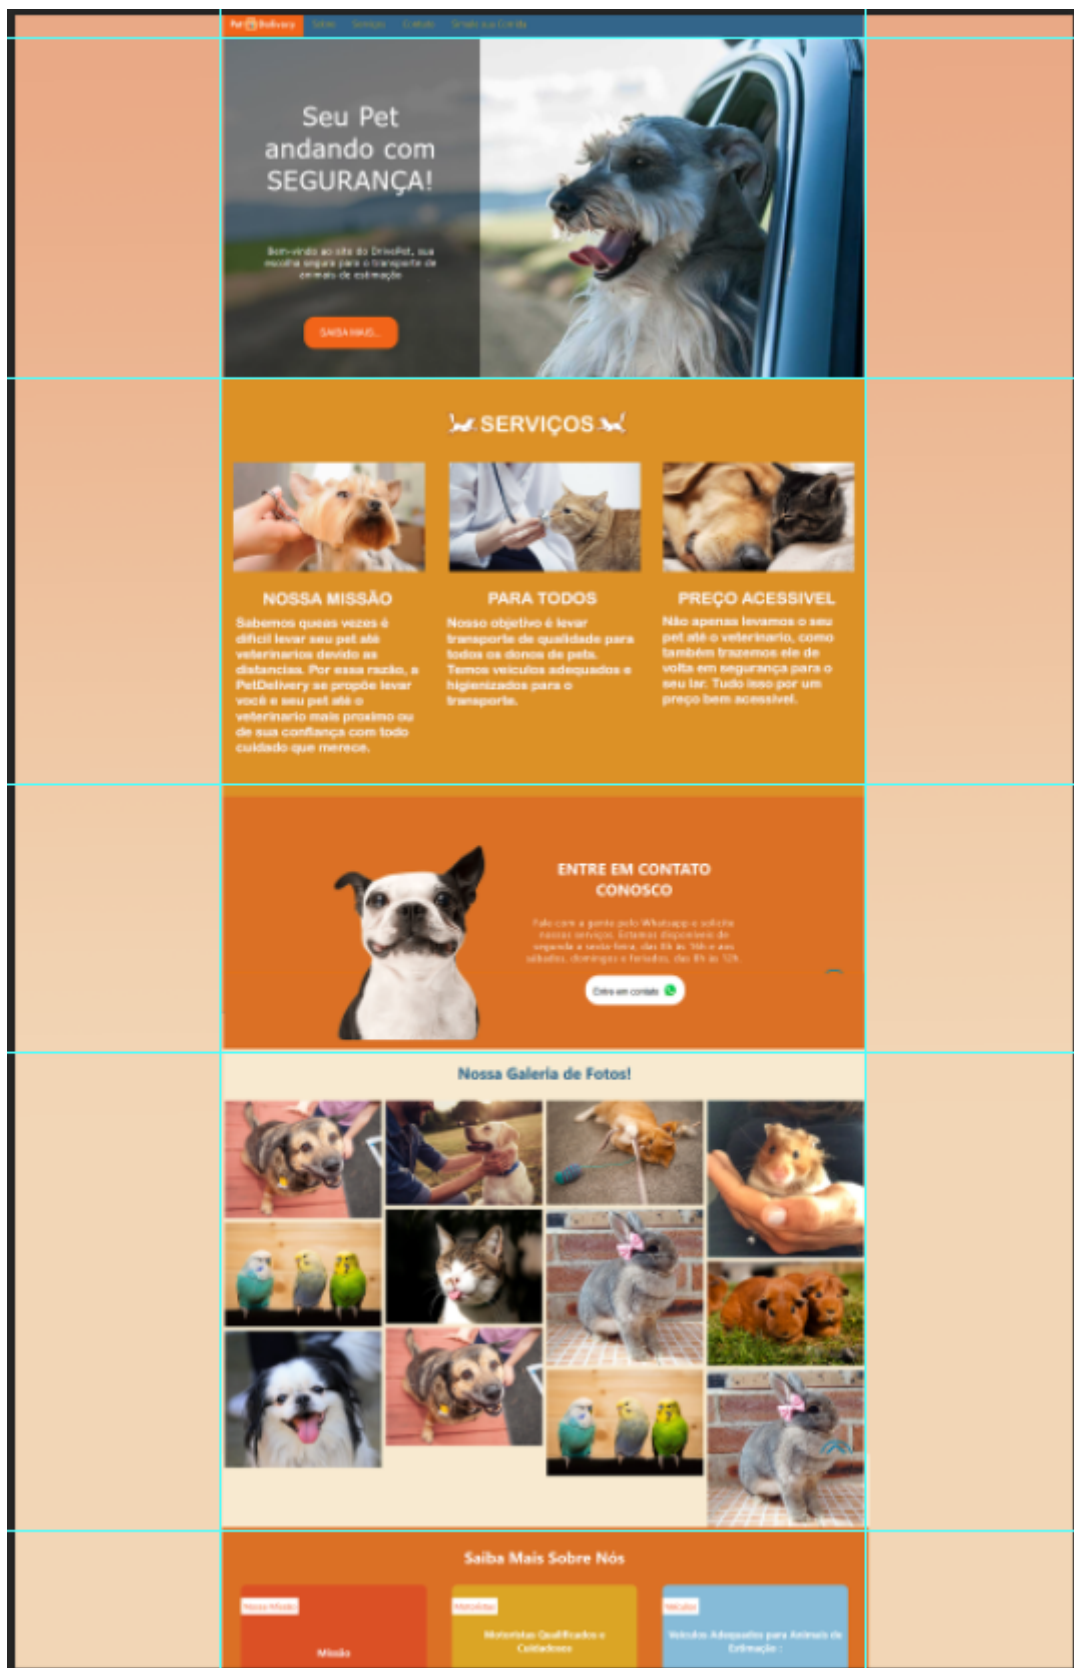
Pet Delivery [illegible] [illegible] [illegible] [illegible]

Seu Pet andando com SEGURANÇA!

Bem-vindo ao site do DrivePet, sua escolha segura para o transporte de animais de estimação

SAIBA MAIS...

SERVIÇOS

NOSSA MISSÃO

Sabemos quantas vezes é difícil levar seu pet até veterinarios devido as distancias. Por essa razão, a PetDelivery se propõe levar você e seu pet até o veterinario mais proximo ou de sua confiança com todo cuidado que merece.

PARA TODOS

Nosso objetivo é levar transporte de qualidade para todos os donos de pets. Temos veiculos adequados e higienizados para o transporte.

PREÇO ACESSIVEL

Não apenas levamos o seu pet até o veterinario, como também trazemos ele de volta em segurança para o seu lar. Tudo isso por um preço bem acessível.

ENTRE EM CONTATO CONOSCO

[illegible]

Entre em contato

Nossa Galeria de Fotos!

Saiba Mais Sobre Nós

Nossa Missão

Missão

Motoristas

Motoristas Qualificados e Cuidadosos

Veículos

Veículos Adequados para Animais de Estimação :